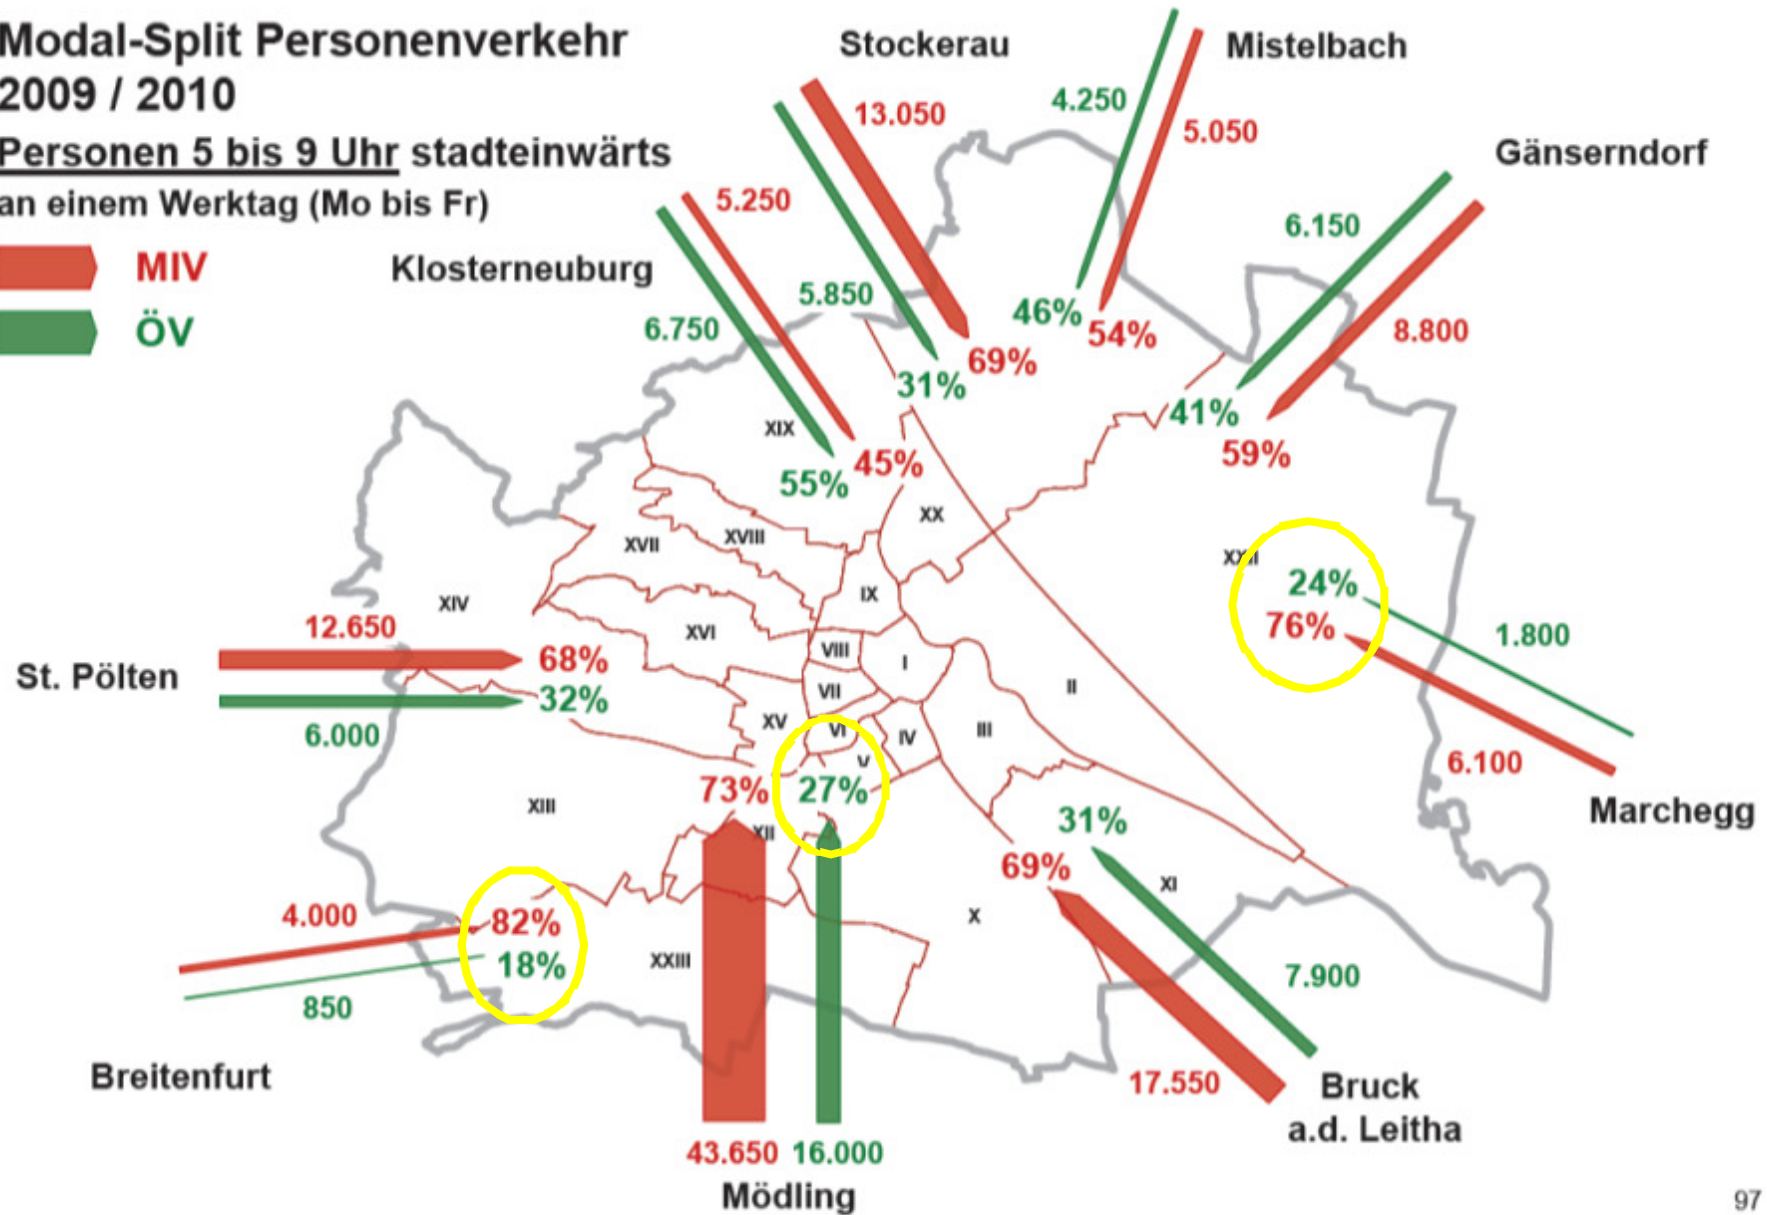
Modal-Split Personenverkehr 2009 / 2010

Personen 5 bis 9 Uhr stadteinwärts an einem Werktag (Mo bis Fr)

MIV

ÖV

Stockerau

13.050

69%

31%

5.850

Mistelbach

4.250

5.050

46%

54%

Gänserndorf

6.150

8.800

41%

59%

Klosterneuburg

5.250

6.750

55%

45%

XIX

XX

XVII

XVIII

XXI

24%

76%

1.800

6.100

Marchegg

XIV

IX

12.650

68%

St. Pölten

32%

6.000

XVI

VIII

I

II

VII

XV

VI

IV

III

V

73%

27%

XIII

XII

31%

69%

XI

X

4.000

82%

18%

850

Breitenfurt

XXIII

7.900

17.550

Bruck a.d. Leitha

43.650

16.000

Mödling

97